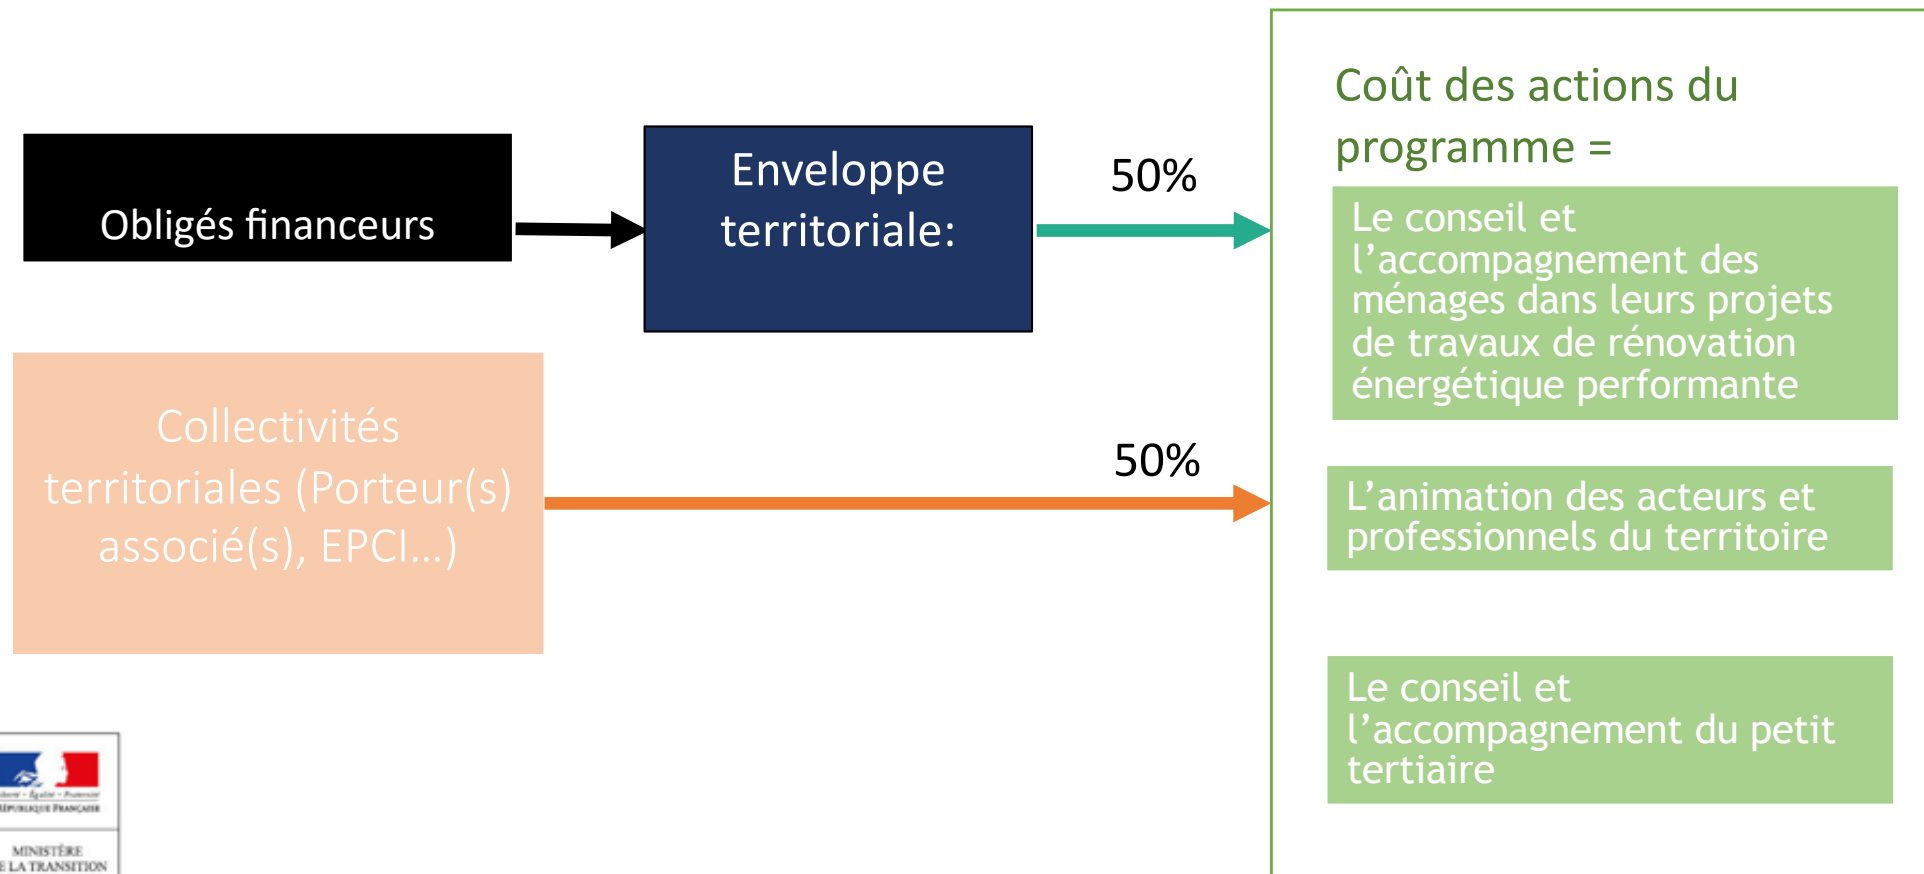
Obligés financeurs

Enveloppe territoriale:

50%

Collectivités territoriales (Porteur(s) associé(s), EPCI…)

50%

Coût des actions du programme =

Le conseil et l'accompagnement des ménages dans leurs projets de travaux de rénovation énergétique performante

L'animation des acteurs et professionnels du territoire

Le conseil et l'accompagnement du petit tertiaire

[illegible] · Égalité · Fraternité
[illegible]PUBLIQUE FRANÇAISE

MINISTÈRE
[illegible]E LA TRANSITION